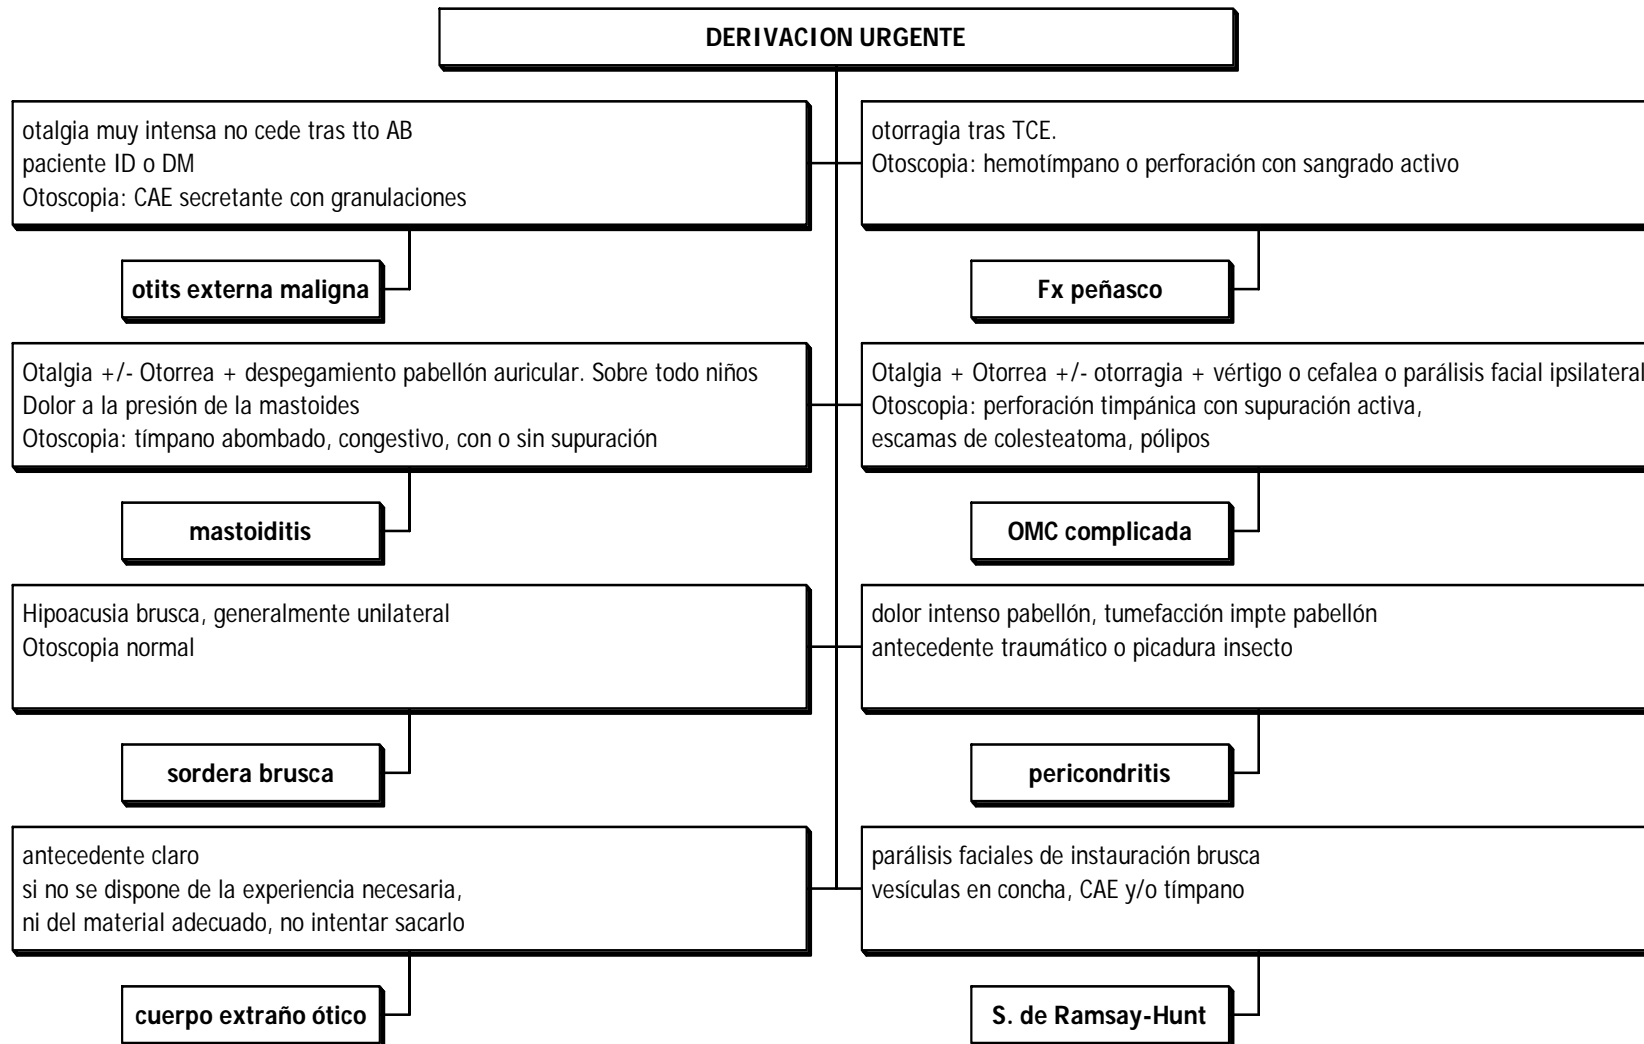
DERIVACION URGENTE

otalgia muy intensa no cede tras tto AB
paciente ID o DM
Otoscopia: CAE secretante con granulaciones

otits externa maligna

otorragia tras TCE.
Otoscopia: hemotímpano o perforación con sangrado activo

Fx peñasco

Otalgia +/- Otorrea + despegamiento pabellón auricular. Sobre todo niños
Dolor a la presión de la mastoides
Otoscopia: tímpano abombado, congestivo, con o sin supuración

mastoiditis

Otalgia + Otorrea +/- otorragia + vértigo o cefalea o parálisis facial ipsilateral
Otoscopia: perforación timpánica con supuración activa,
escamas de colesteatoma, pólipos

OMC complicada

Hipoacusia brusca, generalmente unilateral
Otoscopia normal

sordera brusca

dolor intenso pabellón, tumefacción impte pabellón
antecedente traumático o picadura insecto

pericondritis

antecedente claro
si no se dispone de la experiencia necesaria,
ni del material adecuado, no intentar sacarlo

cuerpo extraño ótico

parálisis faciales de instauración brusca
vesículas en concha, CAE y/o tímpano

S. de Ramsay-Hunt